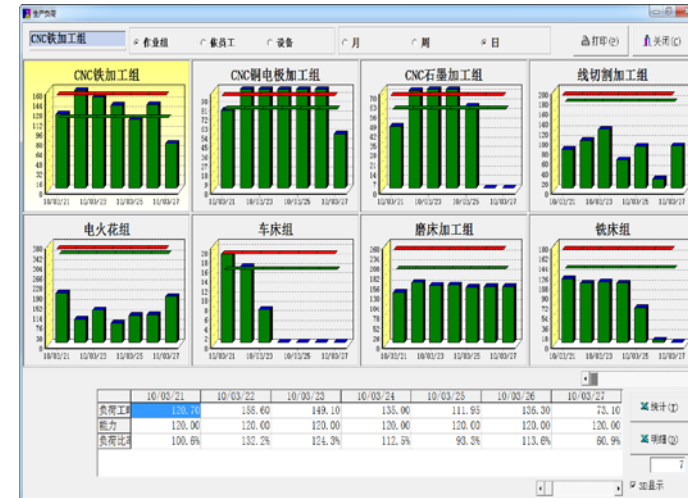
生产负荷

CNC铁加工组

作业组 按员工 设备 月 周 日

打印(P) 关闭(C)

CNC铁加工组

160 144 128 112 96 80 64 48 32 16 0

10/03/21 10/03/23 10/03/25 10/03/27

CNC铜电极加工组

90 81 72 63 54 45 36 27 18 9 0

10/03/21 10/03/23 10/03/25 10/03/27

CNC石墨加工组

70 63 56 49 42 35 28 21 14 7 0

10/03/21 10/03/23 10/03/25 10/03/27

线切割加工组

200 180 160 140 120 100 80 60 40 20 0

10/03/21 10/03/23 10/03/25 10/03/27

电火花组

380 342 304 266 228 190 152 114 76 38 0

10/03/21 10/03/23 10/03/25 10/03/27

车床组

20 18 16 14 12 10 8 6 4 2 0

10/03/21 10/03/23 10/03/25 10/03/27

磨床加工组

260 234 208 182 156 130 104 78 52 26 0

10/03/21 10/03/23 10/03/25 10/03/27

铣床组

180 162 144 126 108 90 72 54 36 18 0

10/03/21 10/03/23 10/03/25 10/03/27

| | 10/03/21 | 10/03/22 | 10/03/23 | 10/03/24 | 10/03/25 | 10/03/26 | 10/03/27 |
|---|---|---|---|---|---|---|---|
| 负荷工时 | 120.70 | 158.60 | 149.10 | 135.00 | 111.95 | 136.30 | 73.10 |
| 能力 | 120.00 | 120.00 | 120.00 | 120.00 | 120.00 | 120.00 | 120.00 |
| 负荷比率 | 100.6% | 132.2% | 124.3% | 112.5% | 93.3% | 113.6% | 60.9% |

统计(T)

明细(D)

7

3D显示